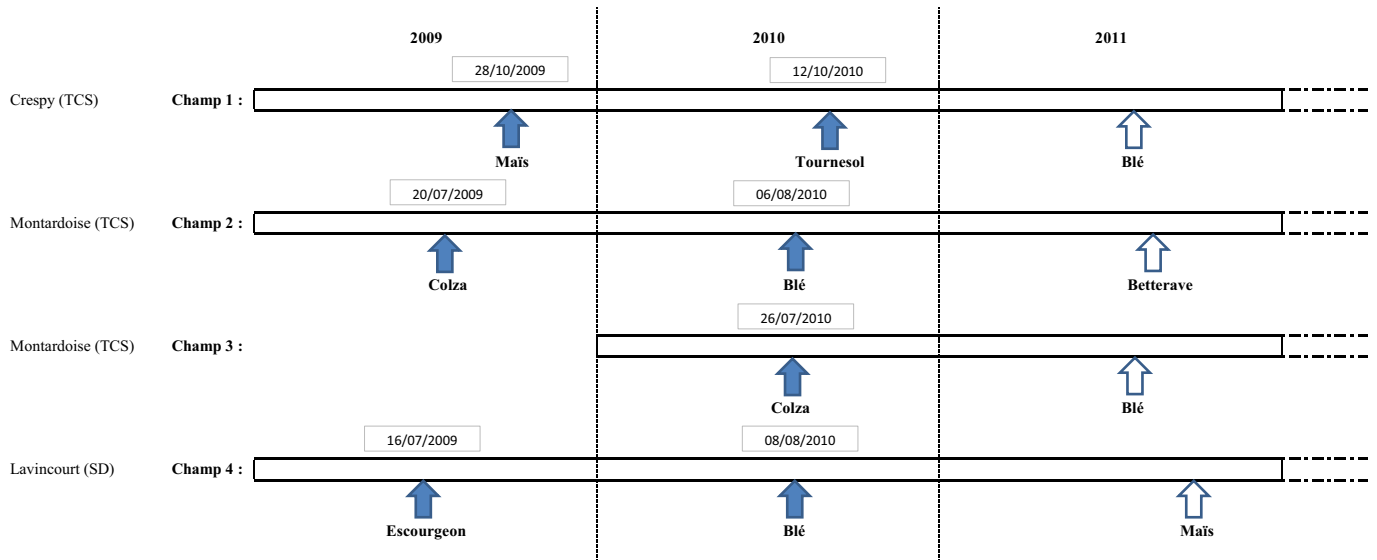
2009

2010

2011

28/10/2009

12/10/2010

Crespy (TCS) Champ 1 :

Maïs

Tournesol

Blé

20/07/2009

06/08/2010

Montardoise (TCS) Champ 2 :

Colza

Blé

Betterave

26/07/2010

Montardoise (TCS) Champ 3 :

Colza

Blé

16/07/2009

08/08/2010

Lavincourt (SD) Champ 4 :

Escourgeon

Blé

Maïs